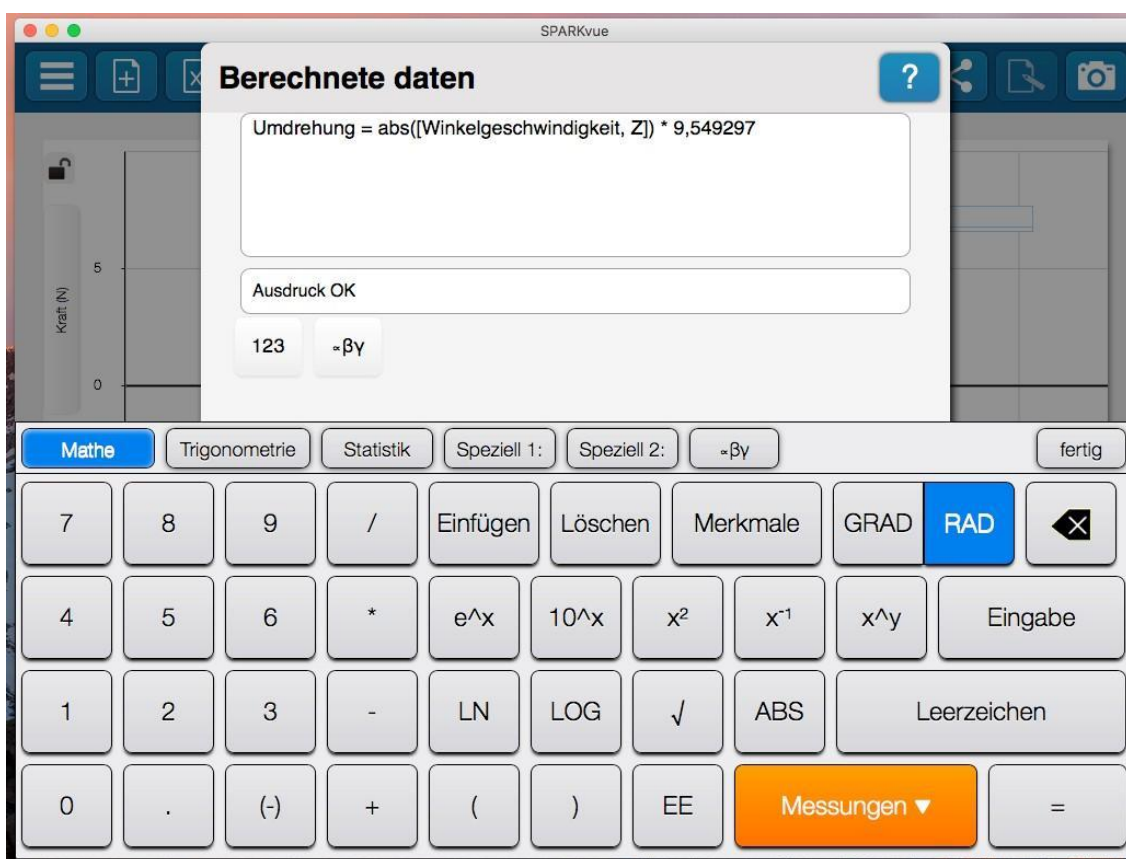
SPARKvue

Berechnete daten

?

Umdrehung = abs([Winkelgeschwindigkeit, Z]) * 9,549297

Ausdruck OK

123

αβγ

5

Kraft (N)

0

Mathe

Trigonometrie

Statistik

Speziell 1:

Speziell 2:

αβγ

fertig

| 7 | 8 | 9 | / | Einfügen | Löschen | Merkmale | GRAD | RAD | ⌫ |
|---|---|---|---|---|---|---|---|---|---|
| 4 | 5 | 6 | * | e^x | 10^x | $x^2$ | $x^{-1}$ | x^y | Eingabe |
| 1 | 2 | 3 | - | LN | LOG | √ | ABS | Leerzeichen | |
| 0 | . | (-) | + | ( | ) | EE | Messungen ▼ | = | |